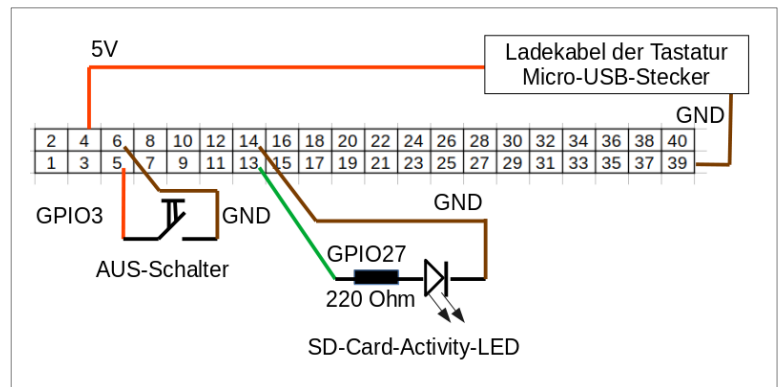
5V

Ladekabel der Tastatur
Micro-USB-Stecker

GND

| 2 | 4 | 6 | 8 | 10 | 12 | 14 | 16 | 18 | 20 | 22 | 24 | 26 | 28 | 30 | 32 | 34 | 36 | 38 | 40 |
|---|---|---|---|---|---|---|---|---|---|---|---|---|---|---|---|---|---|---|---|
| 1 | 3 | 5 | 7 | 9 | 11 | 13 | 15 | 17 | 19 | 21 | 23 | 25 | 27 | 29 | 31 | 33 | 35 | 37 | 39 |

GPIO3

GND

GND

AUS-Schalter

GPIO27

220 Ohm

SD-Card-Activity-LED